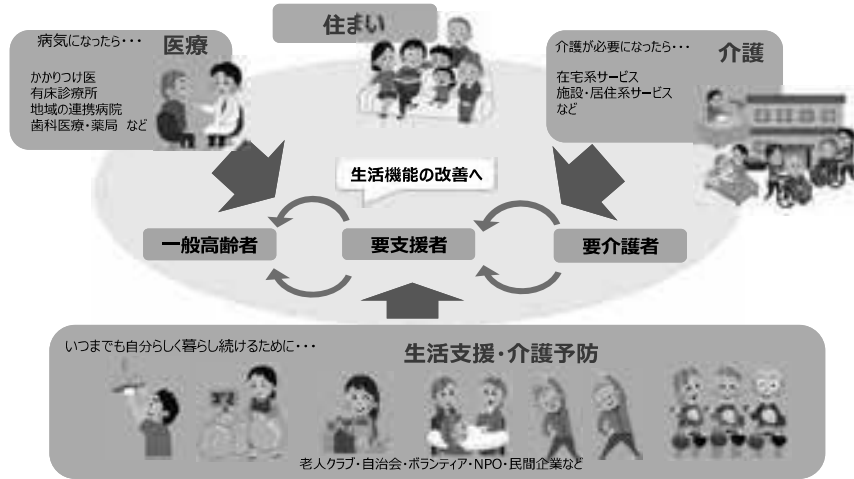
住まい

病気になったら・・・
医療

かかりつけ医
有床診療所
地域の連携病院
歯科医療・薬局 など

介護が必要になったら・・・
介護

在宅系サービス
施設・居住系サービス
など

生活機能の改善へ

一般高齢者

要支援者

要介護者

いつまでも自分らしく暮らし続けるために・・・
生活支援・介護予防

老人クラブ・自治会・ボランティア・NPO・民間企業など